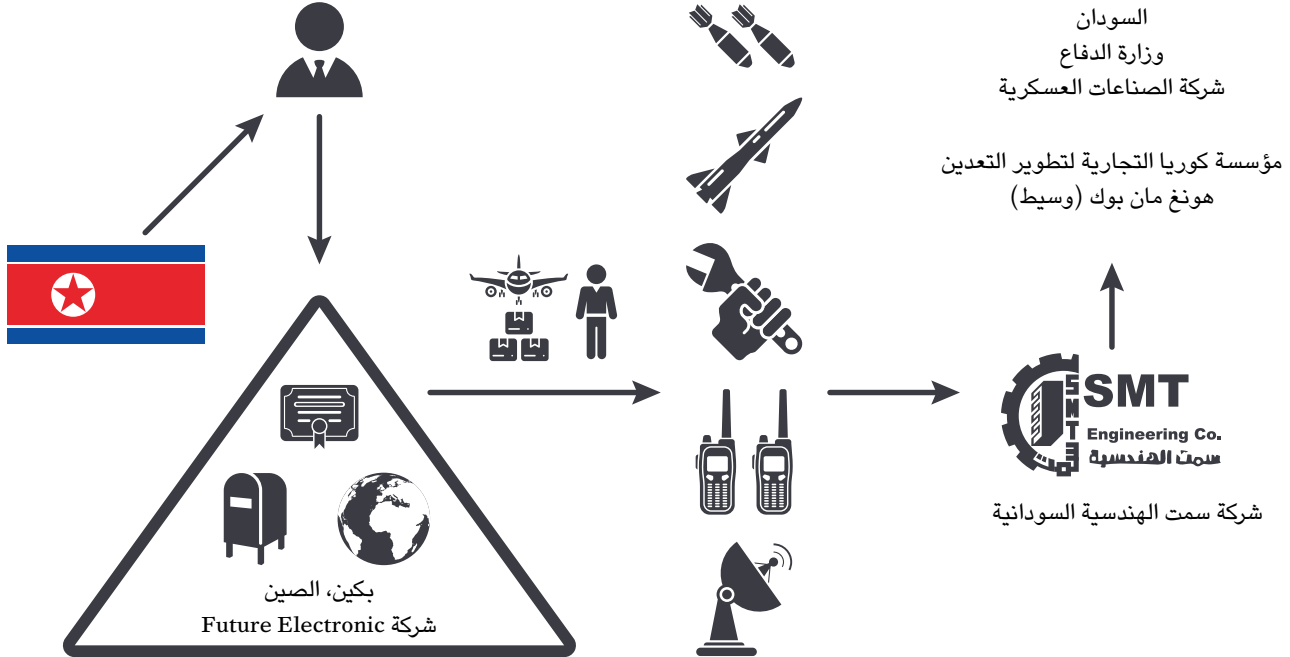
السودان
وزارة الدفاع
شركة الصناعات العسكرية

مؤسسة كوريا التجارية لتطوير التعدين
هونغ مان بوك (وسيط)

SMT
SMT
Engineering Co.
سمت الهندسية

شركة سمت الهندسية السودانية

بكين، الصين
شركة Future Electronic